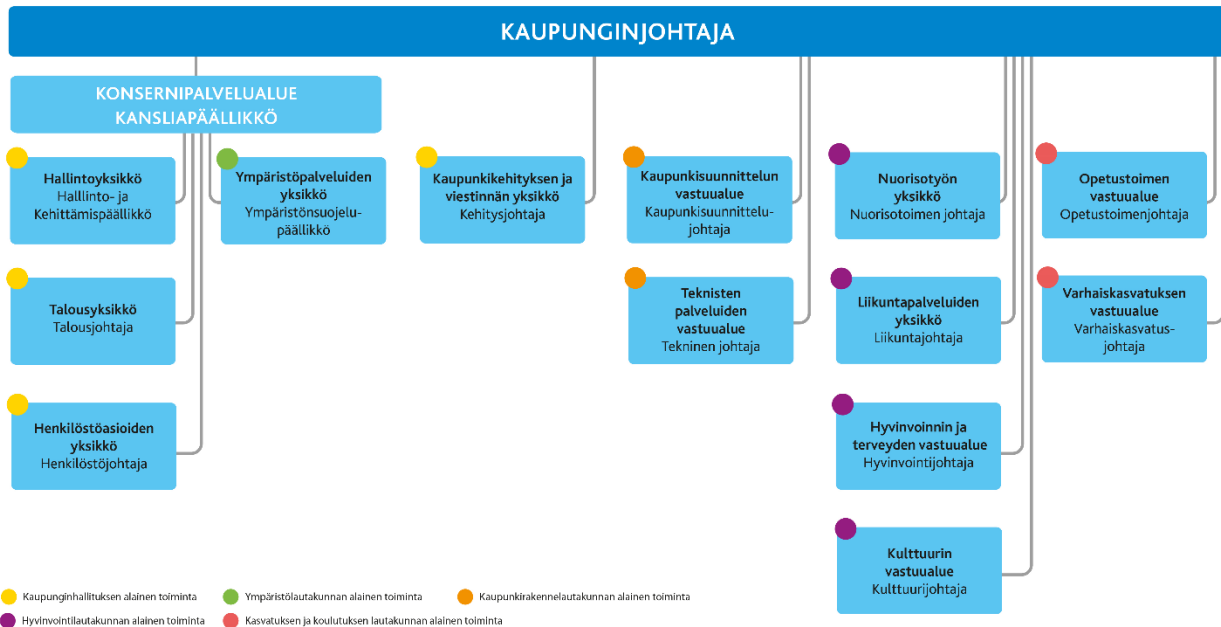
KAUPUNGINJOHTAJA

KONSERNIPALVELUALUE
KANSLIAPÄÄLLIKKÖ

Hallintoyksikkö
Hallinto- ja Kehittämispäällikkö

Ympäristöpalveluiden yksikkö
Ympäristönsuojelupäällikkö

Talousyksikkö
Talousjohtaja

Henkilöstöasioiden yksikkö
Henkilöstöjohtaja

Kaupunkikehityksen ja viestinnän yksikkö
Kehitysjohtaja

Kaupunkisuunnittelun vastuualue
Kaupunkisuunnittelujohtaja

Teknisten palveluiden vastuualue
Tekninen johtaja

Nuorisotyön yksikkö
Nuorisotoimen johtaja

Liikuntapalveluiden yksikkö
Liikuntajohtaja

Hyvinvoinnin ja terveyden vastuualue
Hyvinvointijohtaja

Kulttuurin vastuualue
Kulttuurijohtaja

Opetustoimen vastuualue
Opetustoimenjohtaja

Varhaiskasvatuksen vastuualue
Varhaiskasvatusjohtaja

Kaupunginhallituksen alainen toiminta
Ympäristölautakunnan alainen toiminta
Kaupunkirakennelautakunnan alainen toiminta
Hyvinvointilautakunnan alainen toiminta
Kasvatuksen ja koulutuksen lautakunnan alainen toiminta